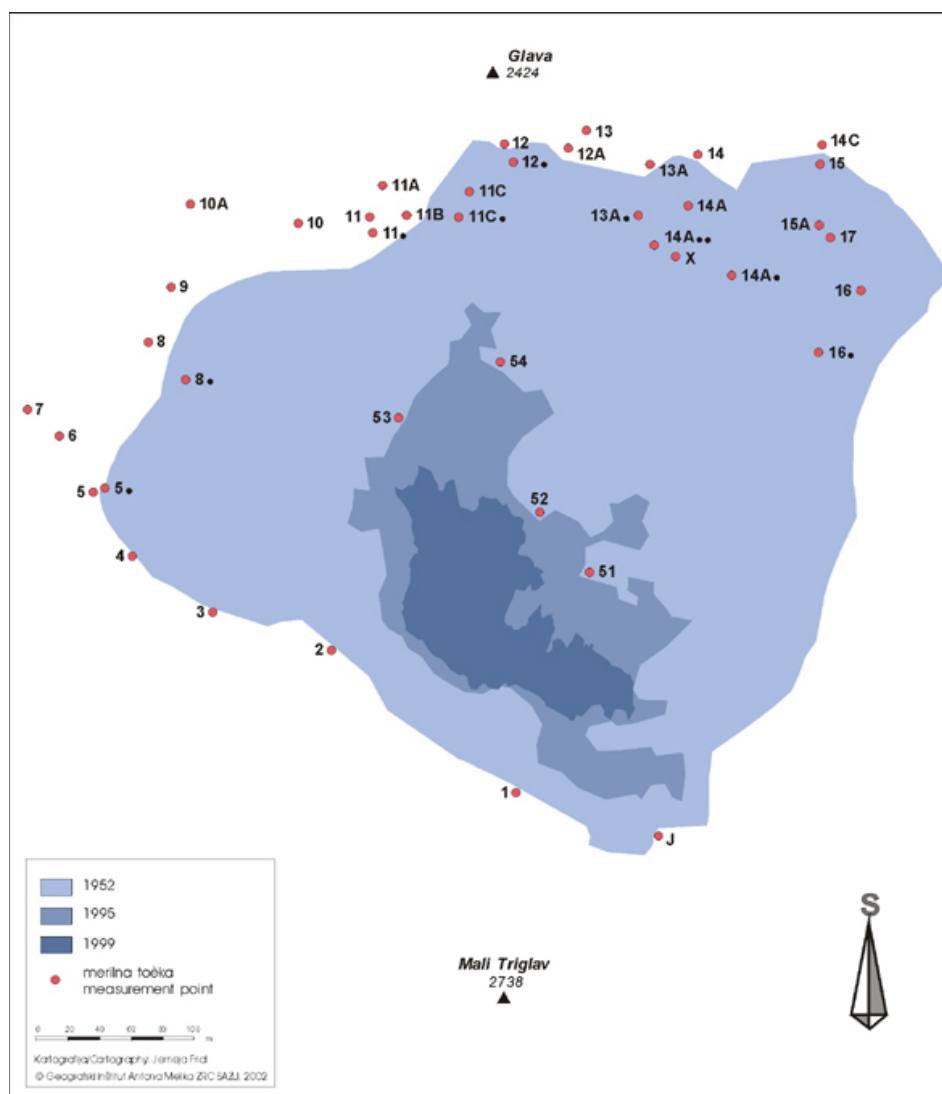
Glava
2424

12
13
12A
12•
14
14C
13A
15
11A
11C
10A
11
11B
11C•
13A•
14A
10
15A
17
11•
14A••
X
14A•
9
16
8
54
16•
8•
7
53
6
5
5
5•
52
4
51
3
2
1
J

1952
1995
1999
merilna toèka
measurement point

0 20 40 60 80 100 m

Kartografija/Cartography: Jerneja Fridl
© Geografski inštitut Antona Melika ZRC SAZU, 2002

Mali Triglav
2738

S